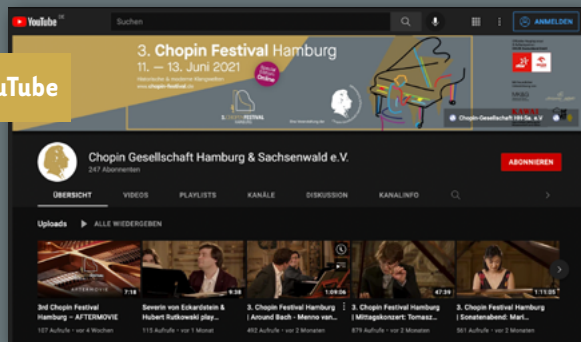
YouTube DE

Suchen

ANMELDEN

uTube

3. Chopin Festival Hamburg
11. — 13. Juni 2021
Historische & moderne Klangwelten
www.chopin-festival.de

Online

3. CHOPIN FESTIVAL HAMBURG

Chopin-Gesellschaft HH-Sa. e.V.

Chopin Gesellschaft Hamburg & Sachsenwald e.V.
247 Abonnenten

ABONNIEREN

ÜBERSICHT VIDEOS PLAYLISTS KANÄLE DISKUSSION KANALINFO

Uploads ALLE WIEDERGEBEN

AFTERMOVIE
7:18
3rd Chopin Festival Hamburg – AFTERMOVIE
127 Aufrufe • vor 4 Wochen

9:38
Severin von Eckardstein & Hubert Rutkowski play...
115 Aufrufe • vor 1 Monat

1:09:06
3. Chopin Festival Hamburg | Around Bach - Menno van...
402 Aufrufe • vor 2 Monaten

47:39
3. Chopin Festival Hamburg | Mittagskonzert: Tomasz...
879 Aufrufe • vor 2 Monaten

1:11:05
3. Chopin Festival Hamburg | Sonatenabend: Mari...
561 Aufrufe • vor 2 Monaten